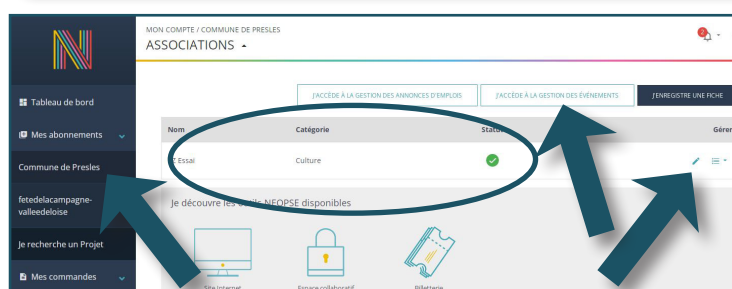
MON COMPTE / COMMUNE DE PRESLES
ASSOCIATIONS

Tableau de bord
Mes abonnements
Commune de Presles
fetedelacampagne-valleedeloise
Je recherche un Projet
Mes commandes

J'ACCÈDE À LA GESTION DES ANNONCES D'EMPLOIS
J'ACCÈDE À LA GESTION DES ÉVÉNEMENTS
J'ENREGISTRE UNE FICHE

| Nom | Catégorie | Statut | Gérer |
|---|---|---|---|
| Essai | Culture | | |

Je découvre les outils NEOPSE disponibles

Site internet
Espace collaboratif
Billetterie